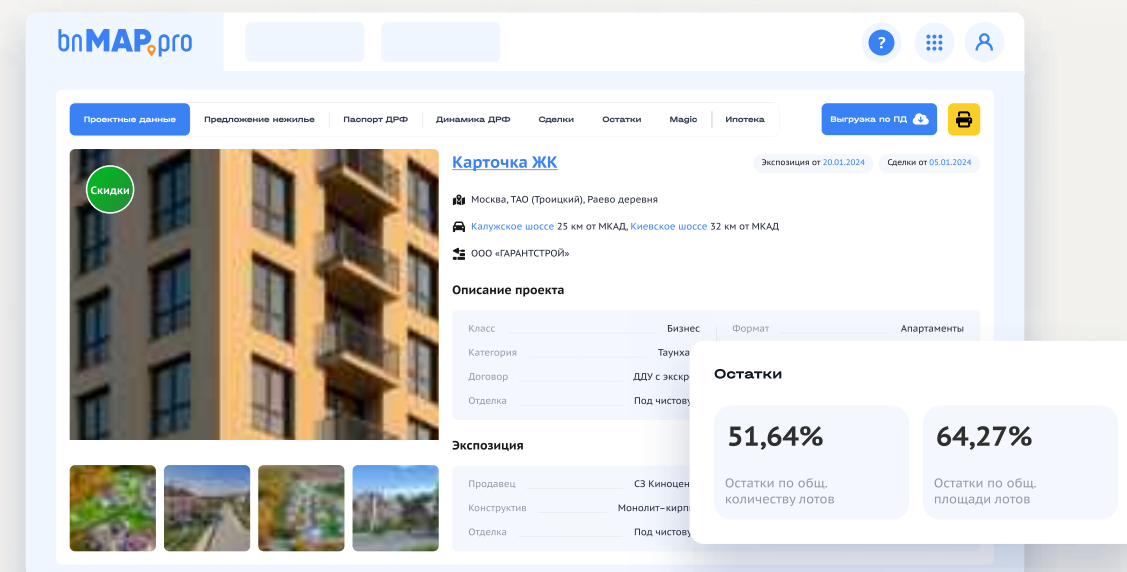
bnMAP.pro

?

Проектные данные | Предложение нежилье | Паспорт ДРФ | Динамика ДРФ | Сделки | Остатки | Magic | Ипотека

Выгрузка по ПД

Скидки

Карточка ЖК

Экспозиция от 20.01.2024

Сделки от 05.01.2024

Москва, ТАО (Троицкий), Раево деревня

Калужское шоссе 25 км от МКАД, Киевское шоссе 32 км от МКАД

ООО «ГАРАНТСТРОЙ»

Описание проекта

Класс Бизнес

Формат Апартаменты

Категория Таунха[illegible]

Договор ДДУ с экскр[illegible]

Отделка Под чистову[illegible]

Экспозиция

Продавец СЗ Киноцен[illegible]

Конструктив Монолит–кирп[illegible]

Отделка Под чистову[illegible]

Остатки

51,64%

Остатки по общ. количеству лотов

64,27%

Остатки по общ. площади лотов